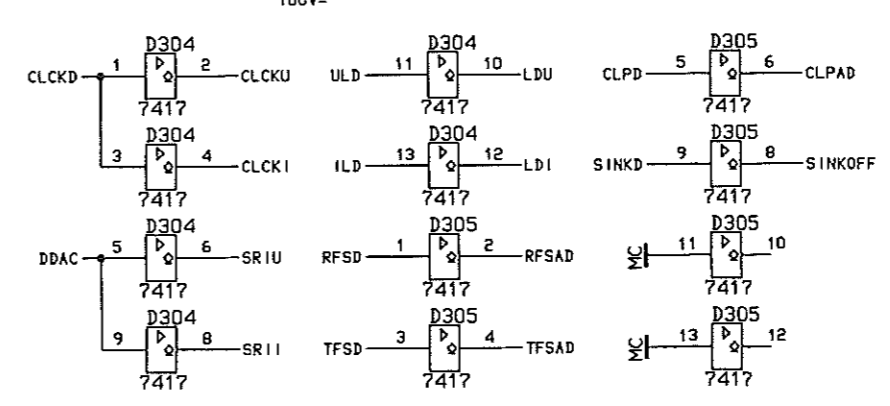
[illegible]

D304
CLCKD 1 2 CLCKU
7417

D304
3 4 CLCKI
7417

D304
DDAC 5 6 SRIU
7417

D304
9 8 SRII
7417

D304
ULD 11 10 LDU
7417

D304
ILD 13 12 LDI
7417

D305
RFSD 1 2 RFSAD
7417

D305
TFSD 3 4 TFSAD
7417

D305
CLPD 5 6 CLPAD
7417

D305
SINKD 9 8 SINKOFF
7417

D305
NC 11 10
7417

D305
NC 13 12
7417